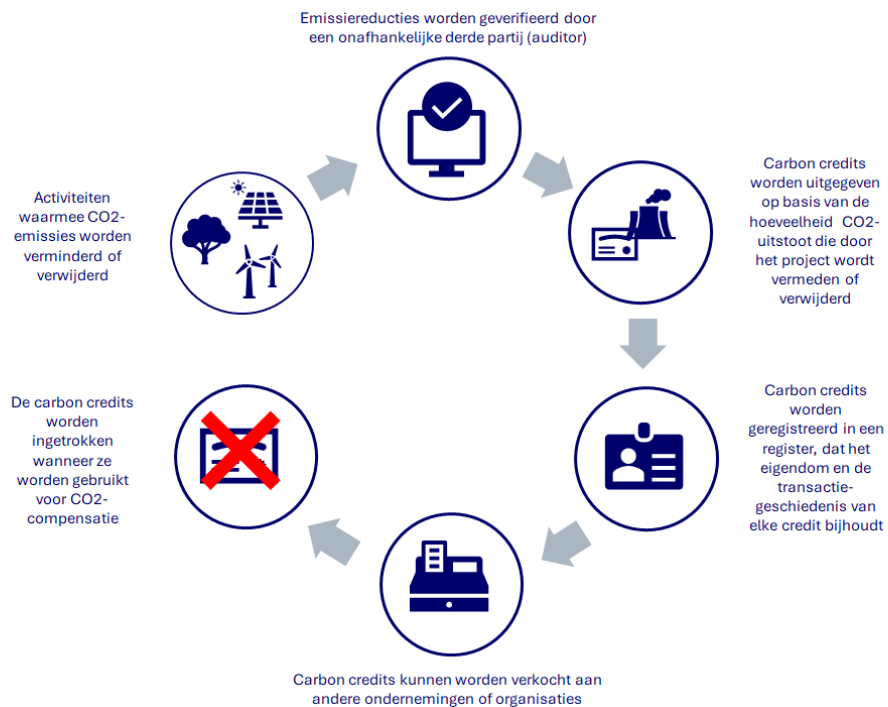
Emissiereducties worden geverifieerd door een onafhankelijke derde partij (auditor)

Carbon credits worden uitgegeven op basis van de hoeveelheid CO2-uitstoot die door het project wordt vermeden of verwijderd

Carbon credits worden geregistreerd in een register, dat het eigendom en de transactiegeschiedenis van elke credit bijhoudt

Carbon credits kunnen worden verkocht aan andere ondernemingen of organisaties

De carbon credits worden ingetrokken wanneer ze worden gebruikt voor CO2-compensatie

Activiteiten waarmee CO2-emissies worden verminderd of verwijderd